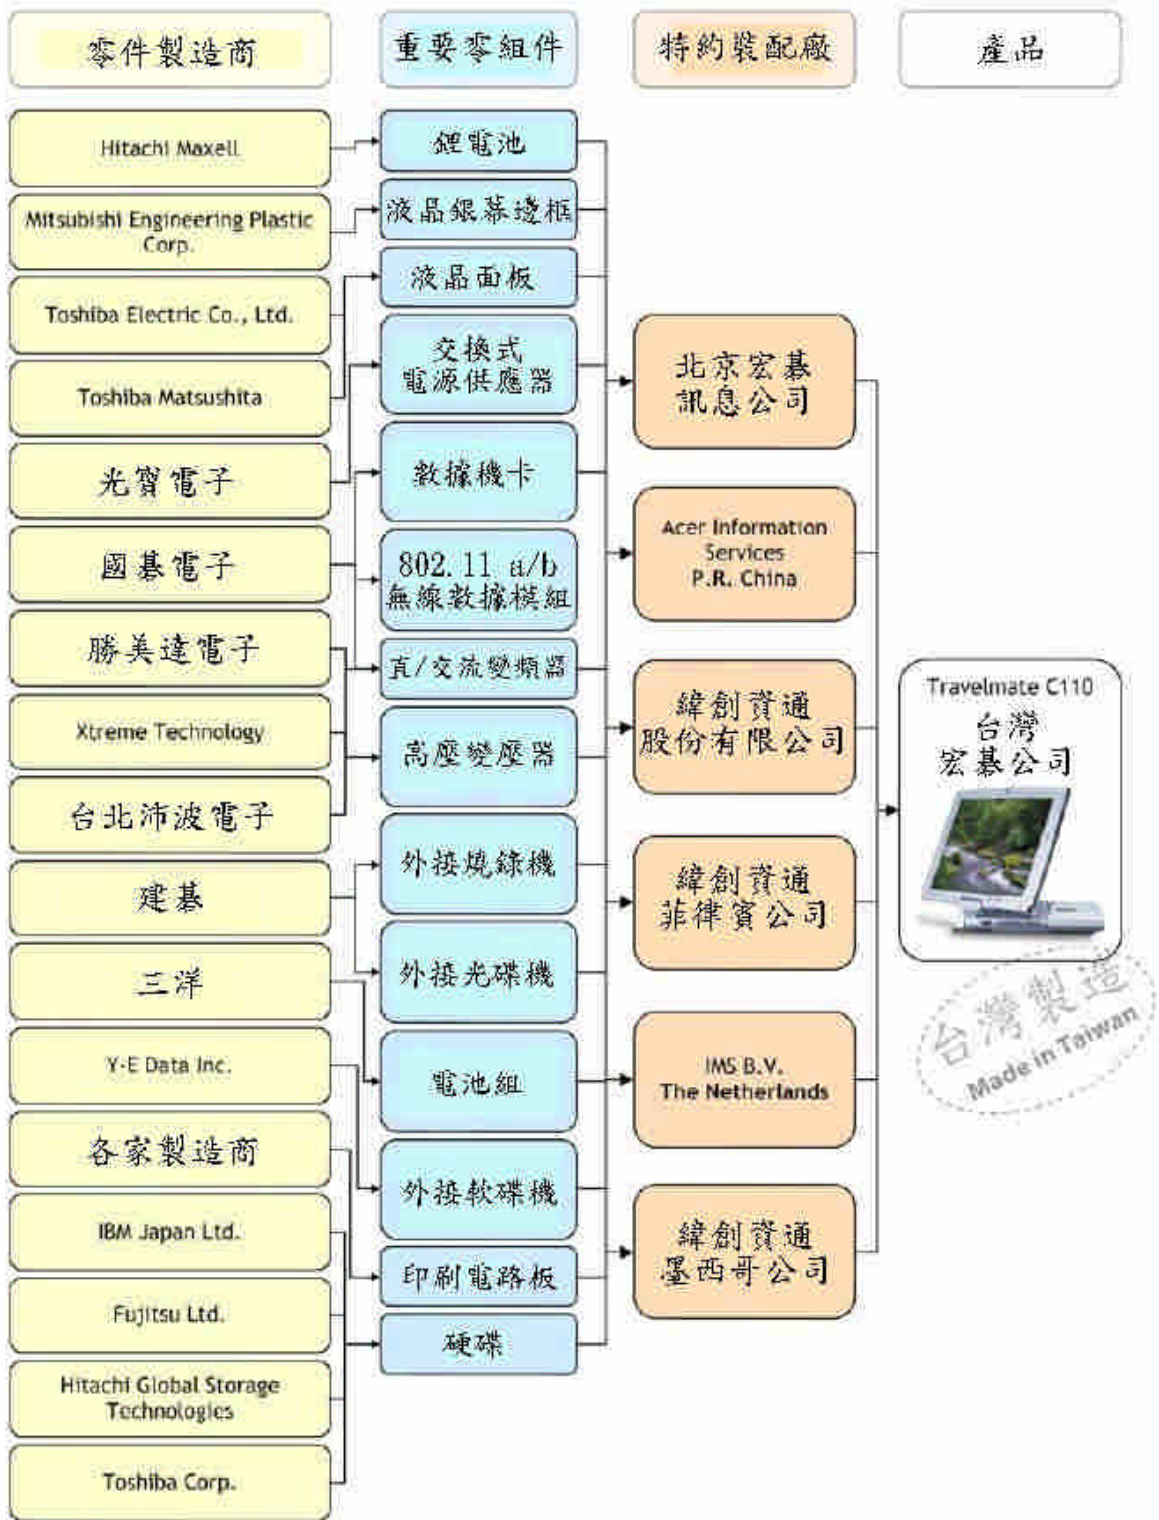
零件製造商

重要零組件

特約裝配廠

產品

Hitachi Maxell

Mitsubishi Engineering Plastic Corp.

Toshiba Electric Co., Ltd.

Toshiba Matsushita

光寶電子

國碁電子

勝美達電子

Xtreme Technology

台北沛波電子

建碁

三洋

Y-E Data Inc.

各家製造商

IBM Japan Ltd.

Fujitsu Ltd.

Hitachi Global Storage Technologies

Toshiba Corp.

鋰電池

液晶銀幕邊框

液晶面板

交換式電源供應器

數據機卡

802.11 a/b 無線數據模組

直/交流變頻器

高壓變壓器

外接燒錄機

外接光碟機

電池組

外接軟碟機

印刷電路板

硬碟

北京宏碁訊息公司

Acer Information Services P.R. China

緯創資通股份有限公司

緯創資通菲律賓公司

IMS B.V. The Netherlands

緯創資通墨西哥公司

Travelmate C110
台灣
宏碁公司

台灣製造
Made in Taiwan